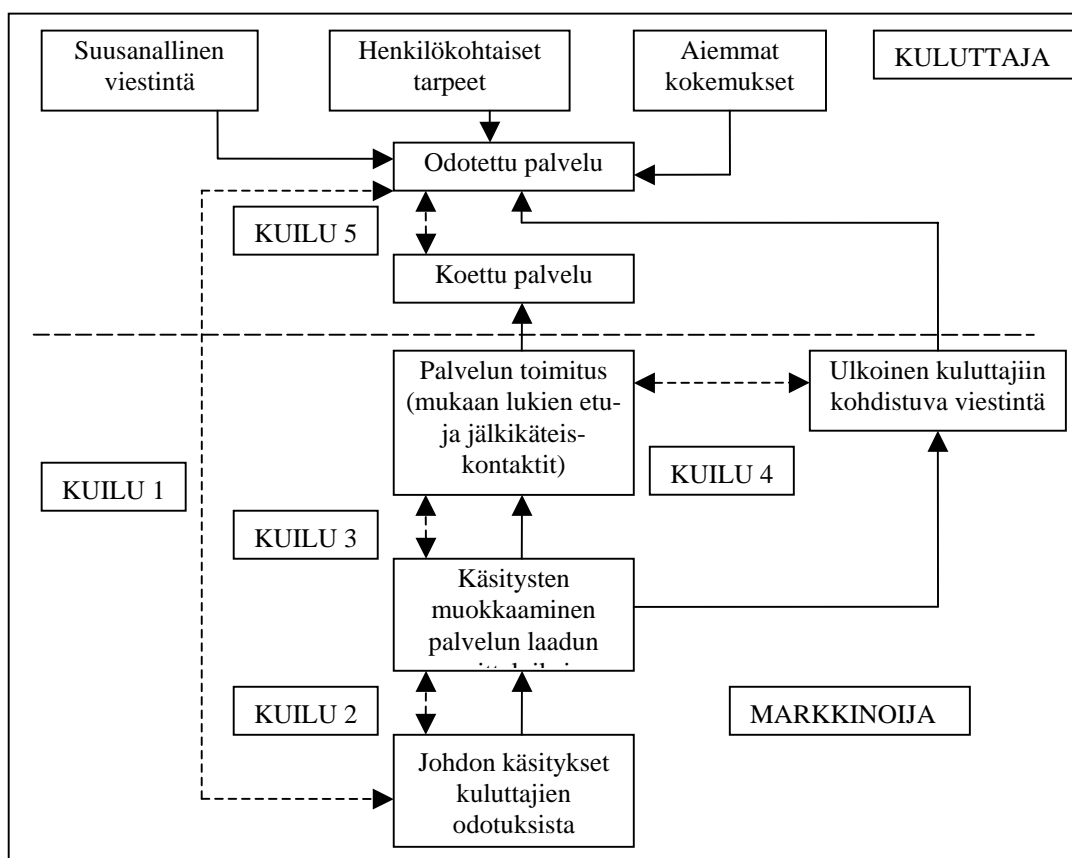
Suusanallinen viestintä

Henkilökohtaiset tarpeet

Aiemmat kokemukset

KULUTTAJA

Odotettu palvelu

KUILU 5

Koettu palvelu

Palvelun toimitus (mukaan lukien etu- ja jälkikäteiskontaktit)

Ulkoinen kuluttajiin kohdistuva viestintä

KUILU 1

KUILU 4

KUILU 3

Käsitysten muokkaaminen palvelun laadun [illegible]

KUILU 2

MARKKINOIJA

Johdon käsitykset kuluttajien odotuksista